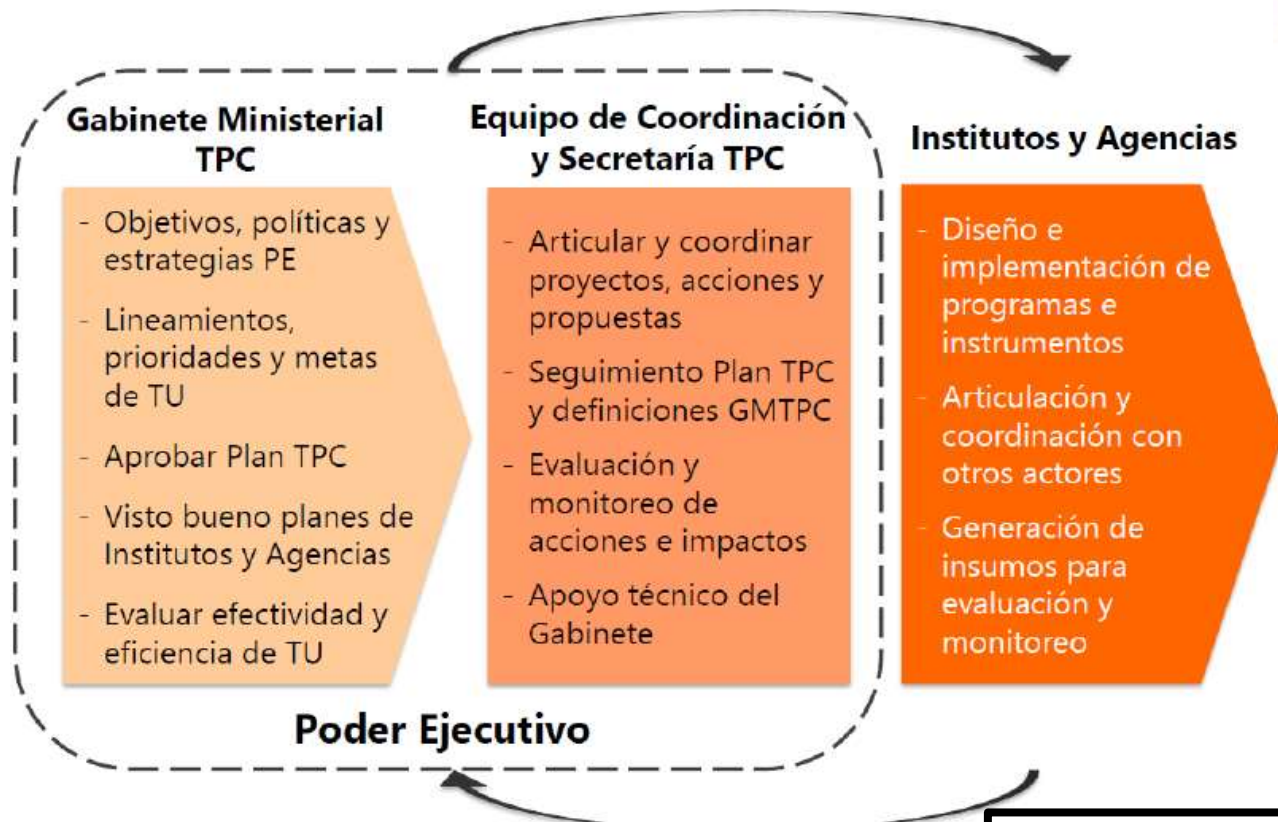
Gabinete Ministerial TPC

- Objetivos, políticas y estrategias PE
- Lineamientos, prioridades y metas de TU
- Aprobar Plan TPC
- Visto bueno planes de Institutos y Agencias
- Evaluar efectividad y eficiencia de TU

Equipo de Coordinación y Secretaría TPC

- Articular y coordinar proyectos, acciones y propuestas
- Seguimiento Plan TPC y definiciones GMTPC
- Evaluación y monitoreo de acciones e impactos
- Apoyo técnico del Gabinete

Institutos y Agencias

- Diseño e implementación de programas e instrumentos
- Articulación y coordinación con otros actores
- Generación de insumos para evaluación y monitoreo

Poder Ejecutivo